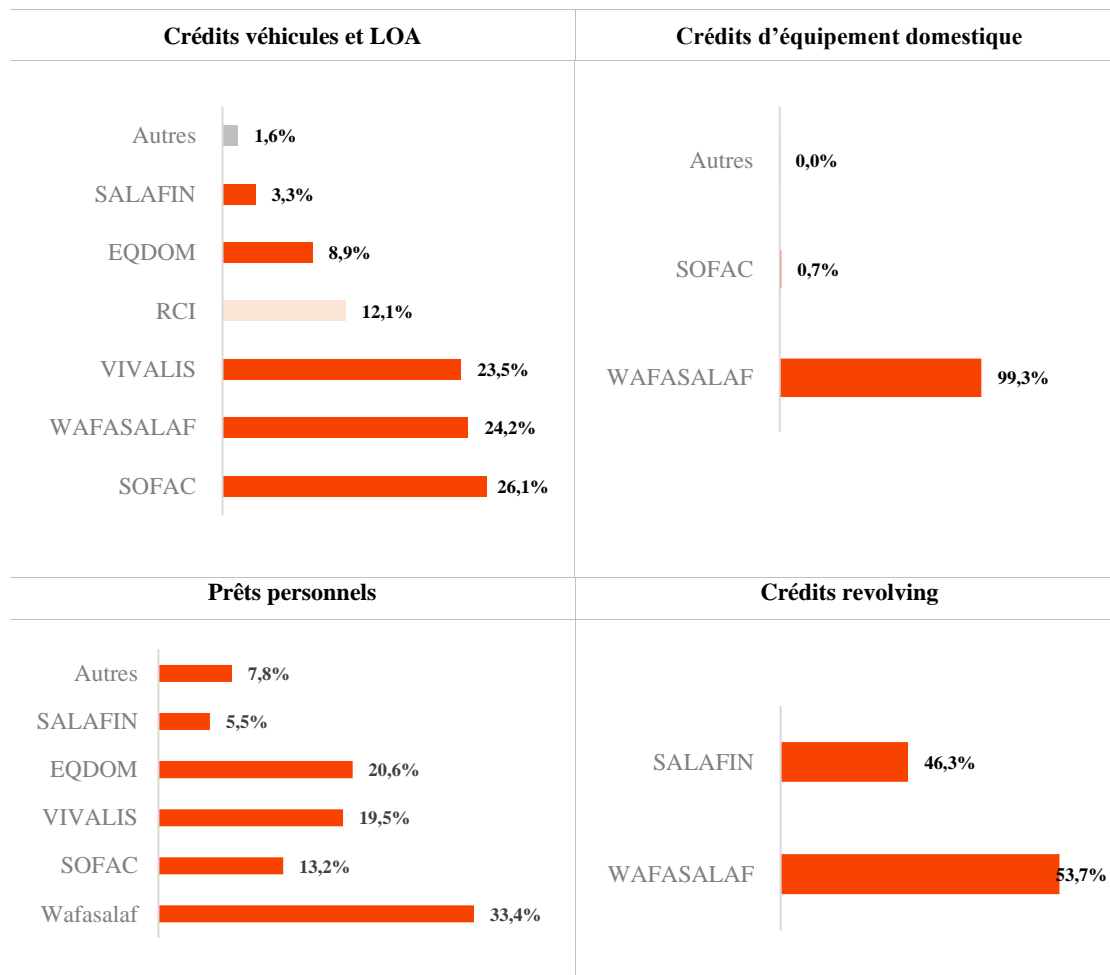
Crédits véhicules et LOA

Autres 1,6%
SALAFIN 3,3%
EQDOM 8,9%
RCI 12,1%
VIVALIS 23,5%
WAFASALAF 24,2%
SOFAC 26,1%

Crédits d'équipement domestique

Autres 0,0%
SOFAC 0,7%
WAFASALAF 99,3%

Prêts personnels

Autres 7,8%
SALAFIN 5,5%
EQDOM 20,6%
VIVALIS 19,5%
SOFAC 13,2%
Wafasalaf 33,4%

Crédits revolving

SALAFIN 46,3%
WAFASALAF 53,7%